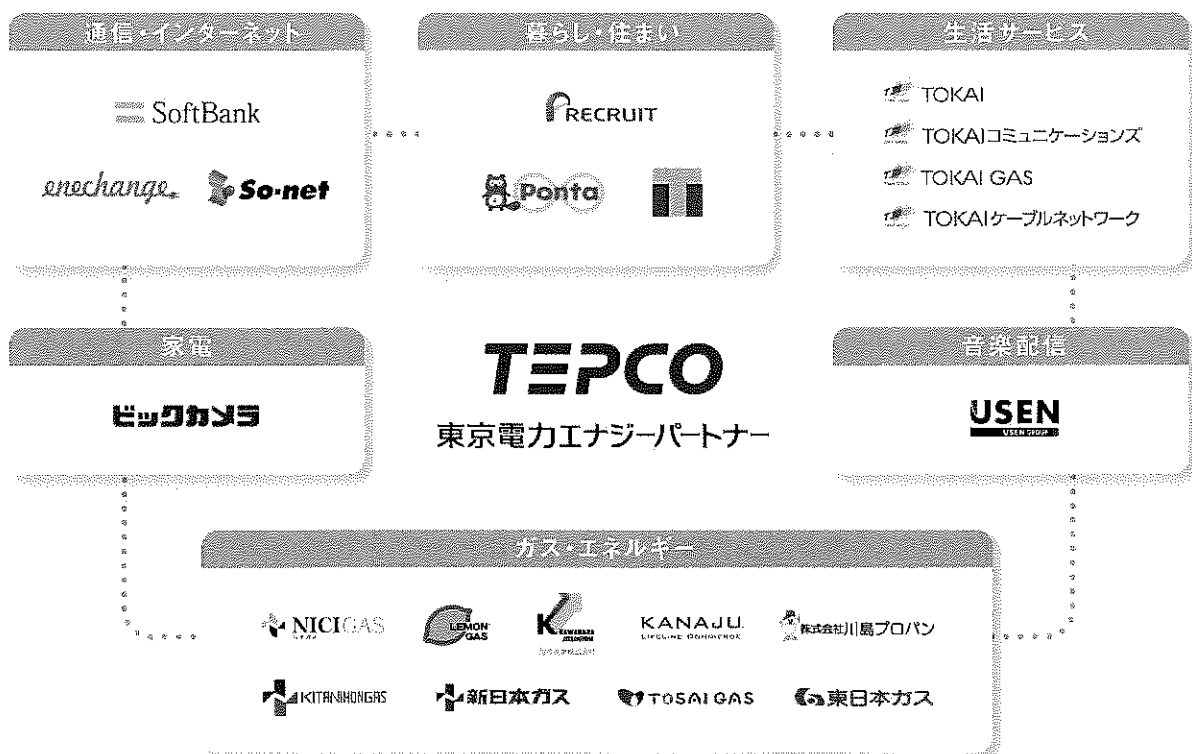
通信・インターネット

SoftBank

enechange

So-net

暮らし・住まい

RECRUIT

Ponta

生活サービス

TOKAI

TOKAIコミュニケーションズ

TOKAI GAS

TOKAIケーブルネットワーク

家電

ビックカメラ

TEPCO

東京電力エナジーパートナー

音楽配信

USEN

USEN GROUP

ガス・エネルギー

NICIGAS

LEMON GAS

KAWAHARA

KANAJU

株式会社川島プロパン

KITANIHONGAS

新日本ガス

TOSAI GAS

東日本ガス